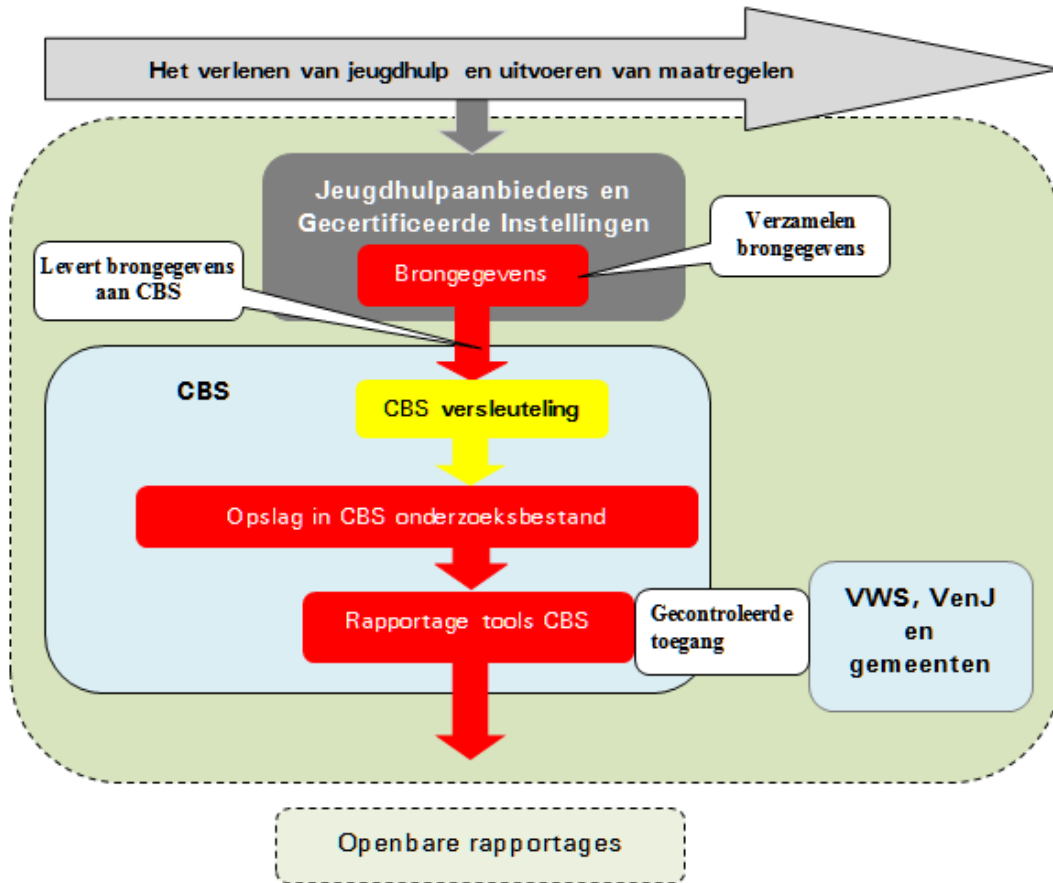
Het verlenen van jeugdhulp en uitvoeren van maatregelen

Jeugdhulpaanbieders en Gecertificeerde Instellingen

Verzamelen brongegevens

Levert brongegevens aan CBS

Brongegevens

CBS

CBS versleuteling

Opslag in CBS onderzoeksbestand

Rapportage tools CBS

Gecontroleerde toegang

VWS, VenJ en gemeenten

Openbare rapportages